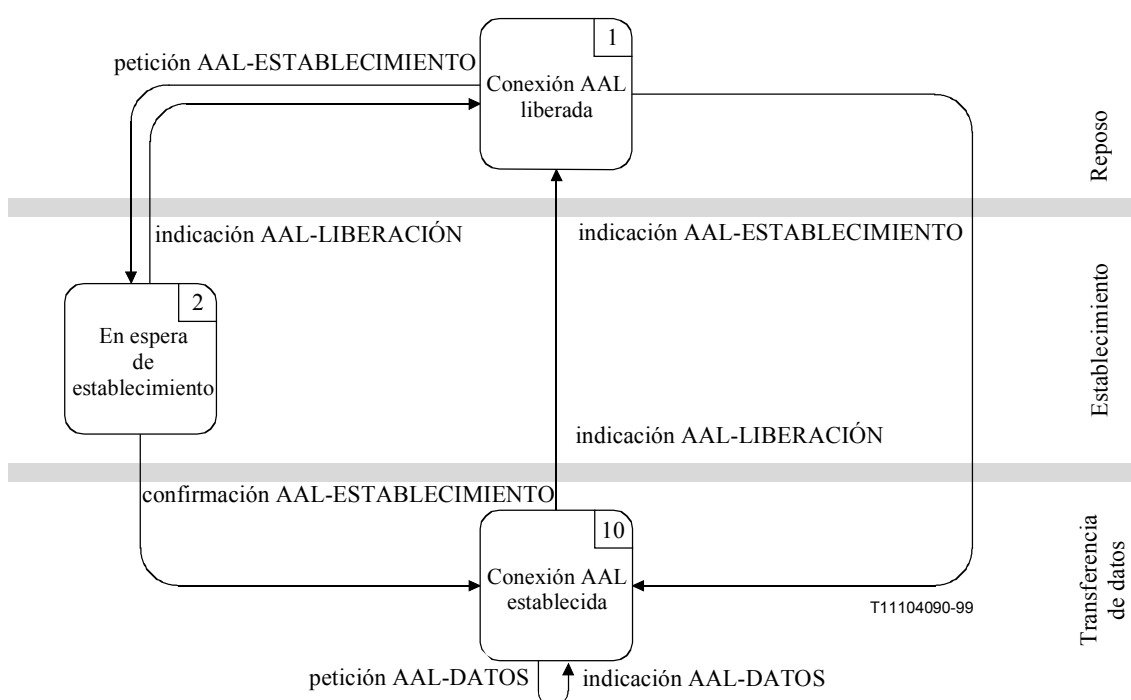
petición AAL-ESTABLECIMIENTO

1
Conexión AAL liberada

Reposo

indicación AAL-LIBERACIÓN

indicación AAL-ESTABLECIMIENTO

2
En espera de establecimiento

Establecimiento

indicación AAL-LIBERACIÓN

confirmación AAL-ESTABLECIMIENTO

10
Conexión AAL establecida

Transferencia de datos

T11104090-99

petición AAL-DATOS

indicación AAL-DATOS